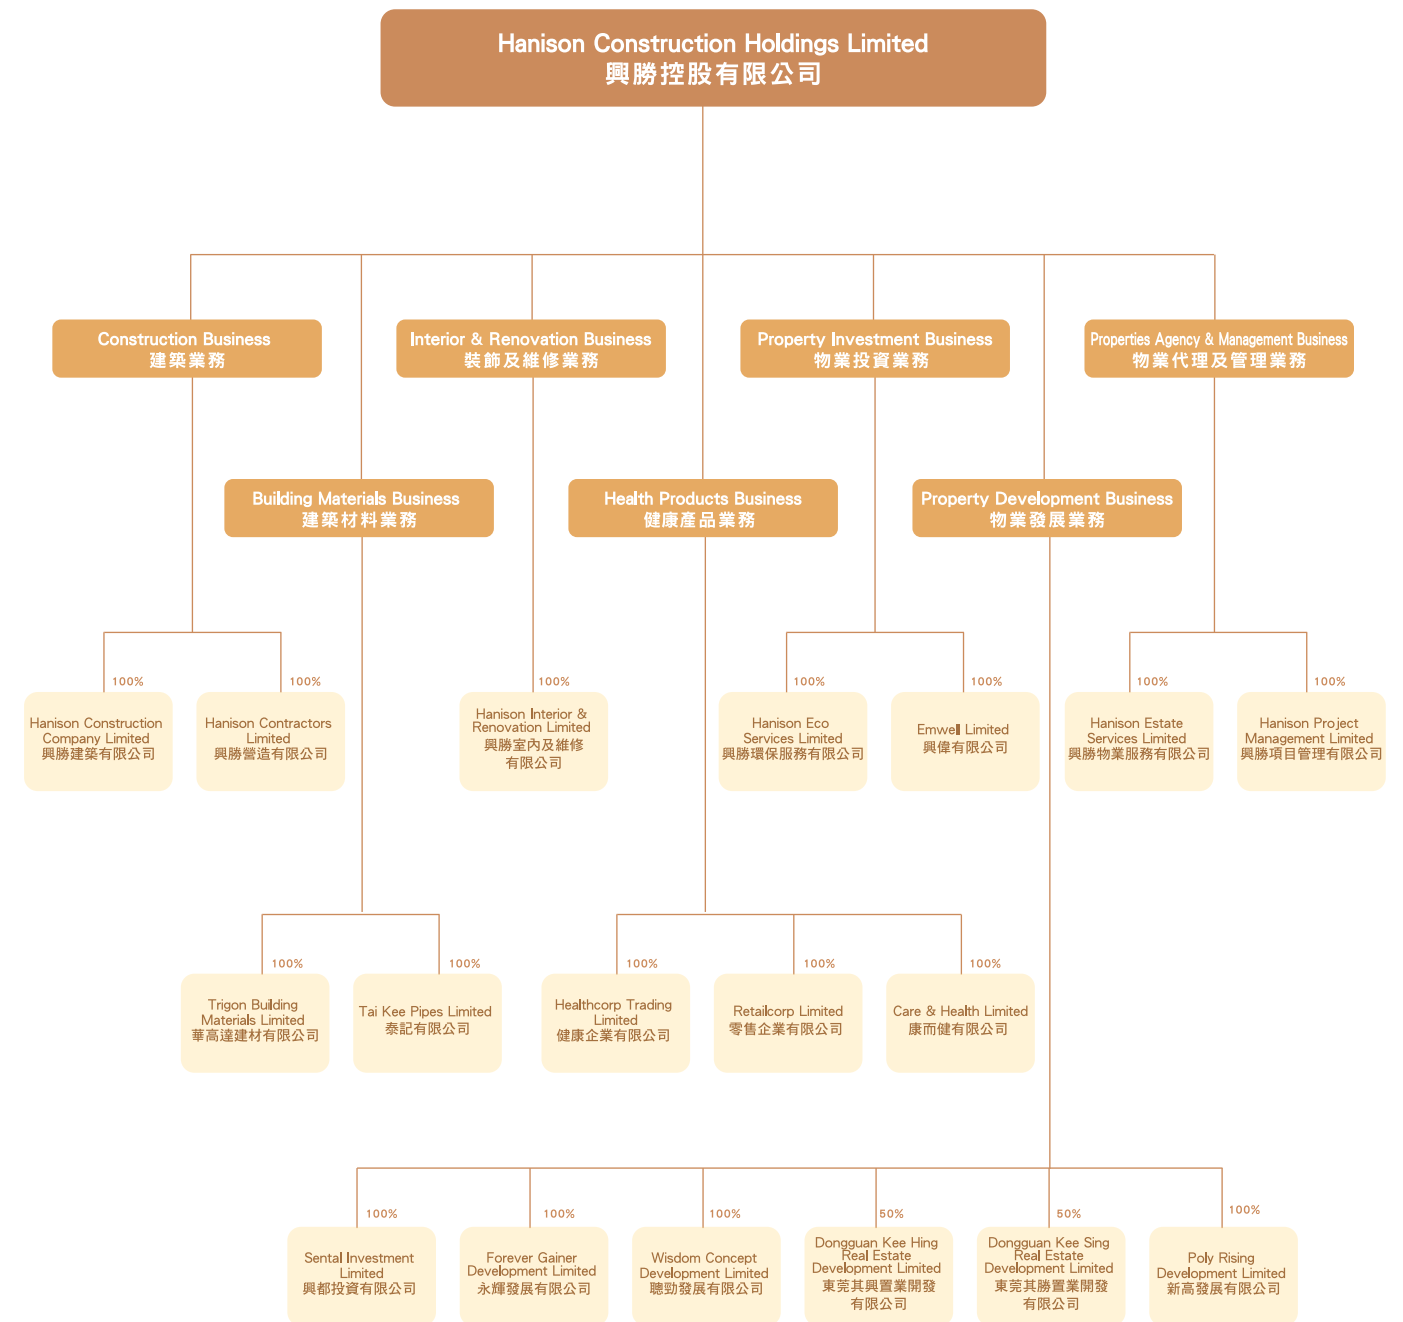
Hanison Construction Holdings Limited
興勝控股有限公司

Construction Business
建築業務

Interior & Renovation Business
裝飾及維修業務

Property Investment Business
物業投資業務

Properties Agency & Management Business
物業代理及管理業務

Building Materials Business
建築材料業務

Health Products Business
健康產品業務

Property Development Business
物業發展業務

100%
Hanison Construction Company Limited
興勝建築有限公司

100%
Hanison Contractors Limited
興勝營造有限公司

100%
Hanison Interior & Renovation Limited
興勝室內及維修有限公司

100%
Hanison Eco Services Limited
興勝環保服務有限公司

100%
Emwell Limited
興偉有限公司

100%
Hanison Estate Services Limited
興勝物業服務有限公司

100%
Hanison Project Management Limited
興勝項目管理有限公司

100%
Trigon Building Materials Limited
華高達建材有限公司

100%
Tai Kee Pipes Limited
泰記有限公司

100%
Healthcorp Trading Limited
健康企業有限公司

100%
Retailcorp Limited
零售企業有限公司

100%
Care & Health Limited
康而健有限公司

100%
Sental Investment Limited
興都投資有限公司

100%
Forever Gainer Development Limited
永輝發展有限公司

100%
Wisdom Concept Development Limited
聰勁發展有限公司

50%
Dongguan Kee Hing Real Estate Development Limited
東莞其興置業開發有限公司

50%
Dongguan Kee Sing Real Estate Development Limited
東莞其勝置業開發有限公司

100%
Poly Rising Development Limited
新高發展有限公司